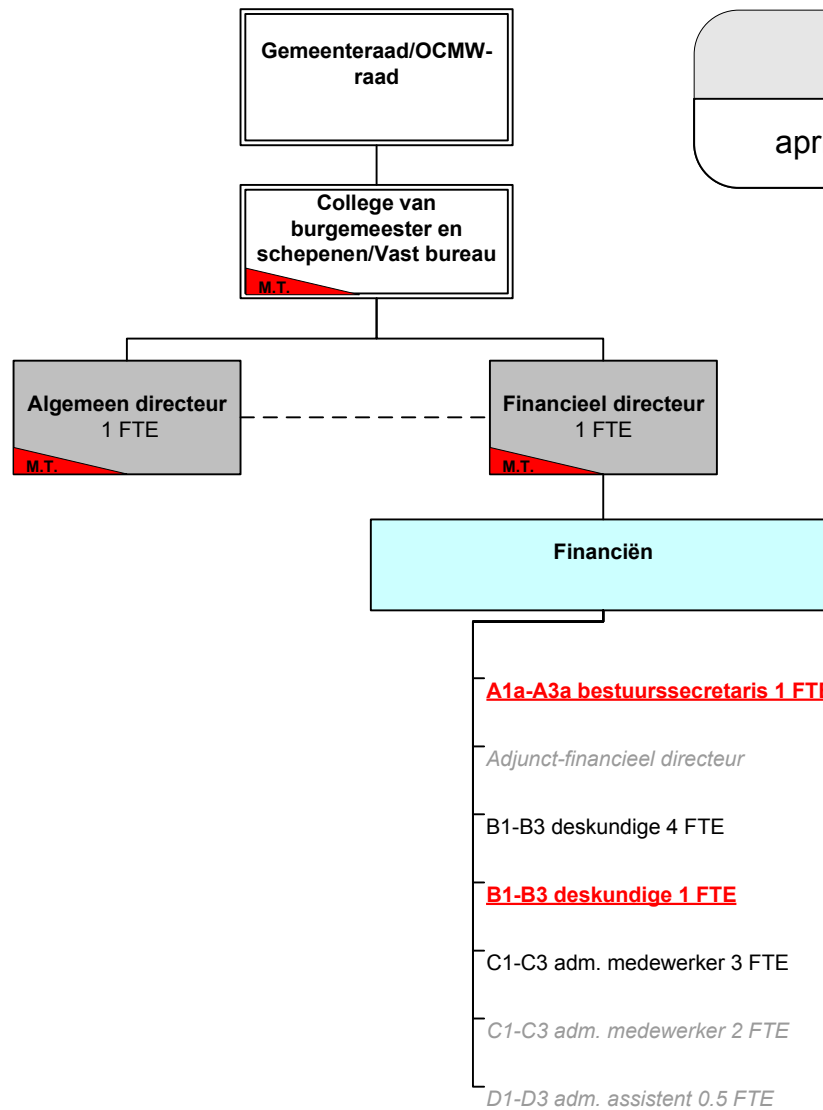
Gemeenteraad/OCMW-raad

apr

College van burgemeester en schepenen/Vast bureau

M.T.

Algemeen directeur
1 FTE

M.T.

Financieel directeur
1 FTE

M.T.

Financiën

A1a-A3a bestuurssecretaris 1 FT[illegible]

Adjunct-financieel directeur

B1-B3 deskundige 4 FTE

B1-B3 deskundige 1 FTE

C1-C3 adm. medewerker 3 FTE

C1-C3 adm. medewerker 2 FTE

D1-D3 adm. assistent 0.5 FTE